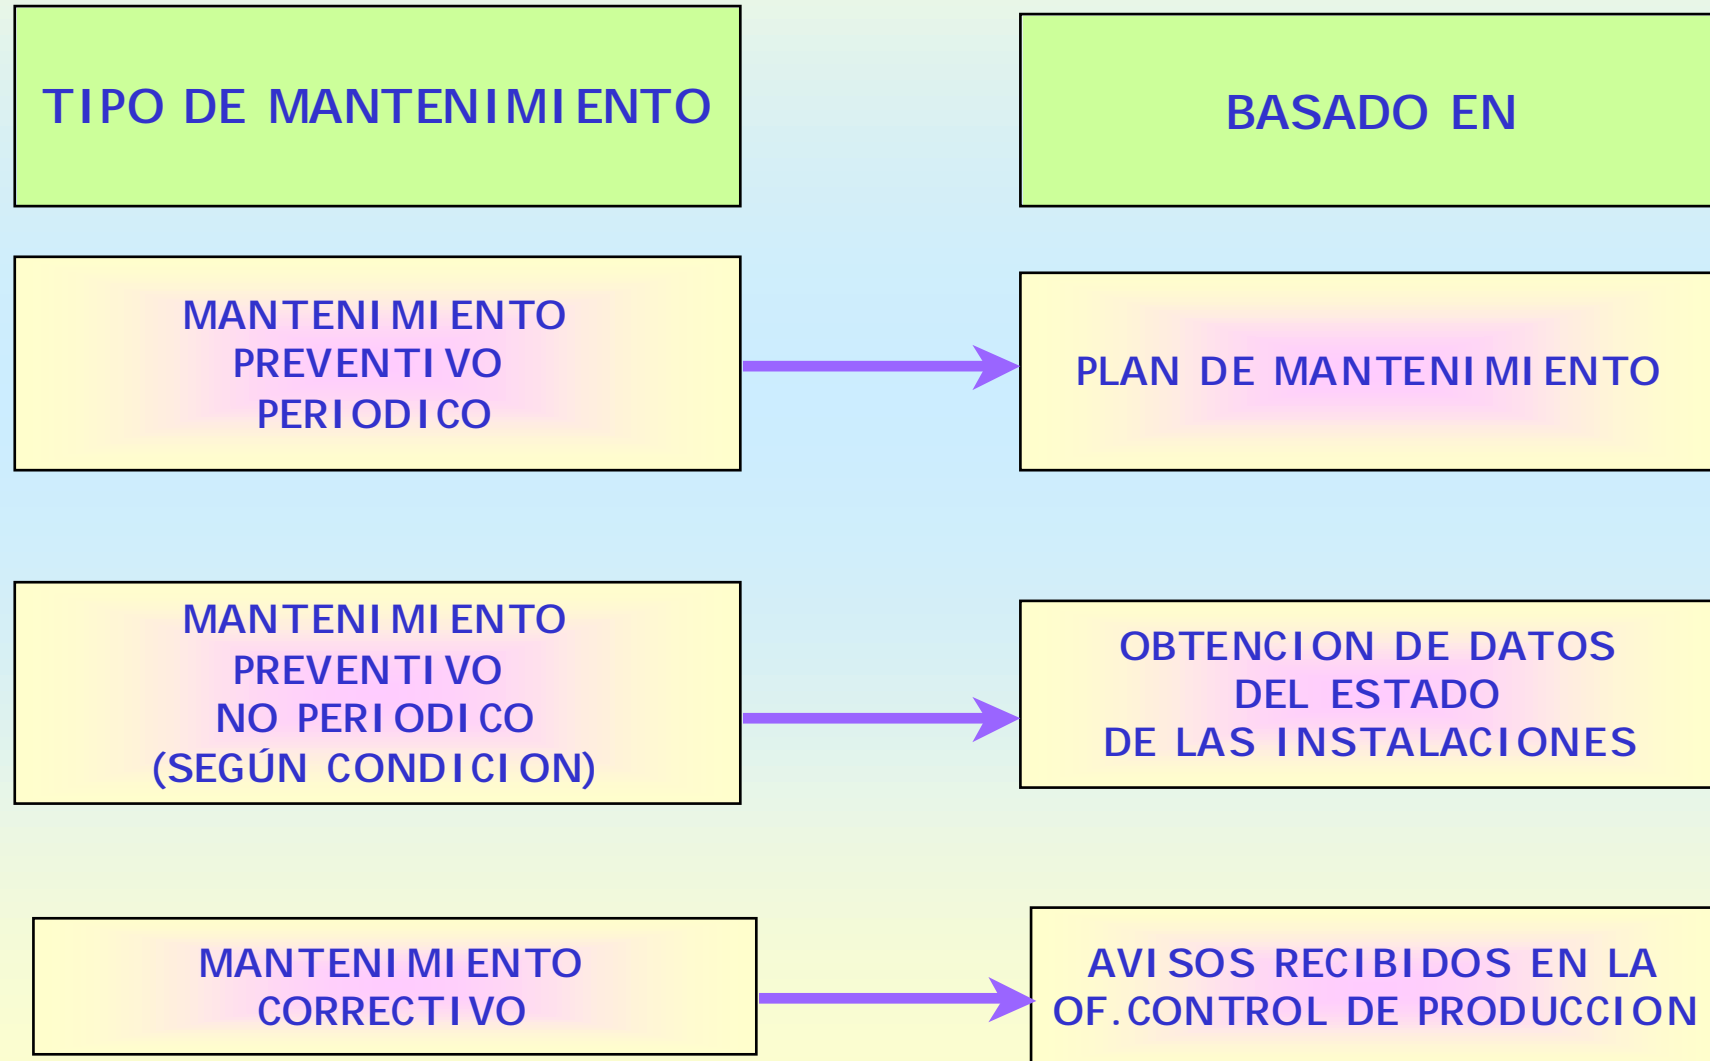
TIPO DE MANTENIMIENTO

BASADO EN

MANTENIMIENTO PREVENTIVO PERIODICO

PLAN DE MANTENIMIENTO

MANTENIMIENTO PREVENTIVO NO PERIODICO (SEGÚN CONDICION)

OBTENCION DE DATOS DEL ESTADO DE LAS INSTALACIONES

MANTENIMIENTO CORRECTIVO

AVISOS RECIBIDOS EN LA OF.CONTROL DE PRODUCCION